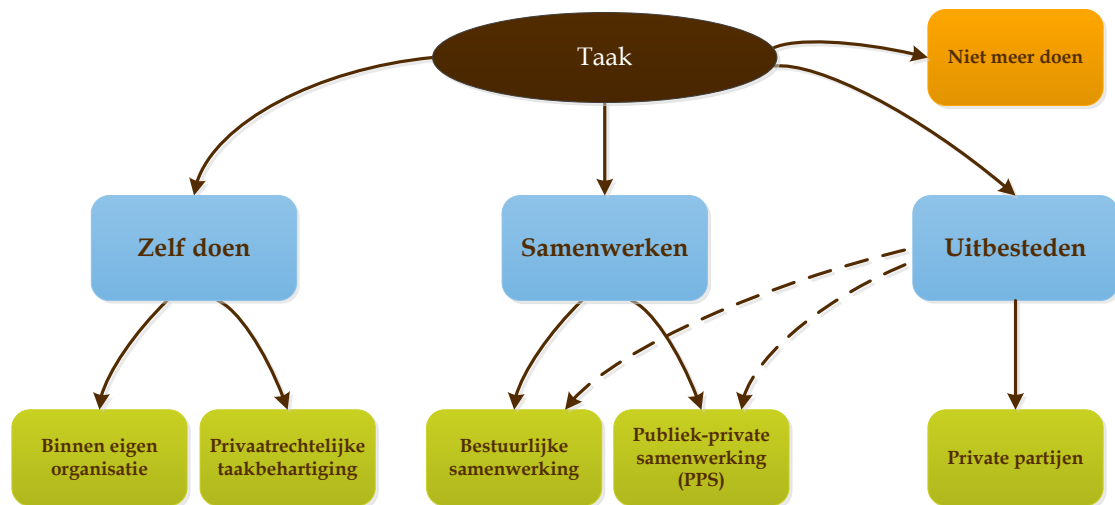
Taak

Niet meer doen

Zelf doen

Samenwerken

Uitbesteden

Binnen eigen organisatie

Privaatrechtelijke taakbehartiging

Bestuurlijke samenwerking

Publiek-private samenwerking (PPS)

Private partijen